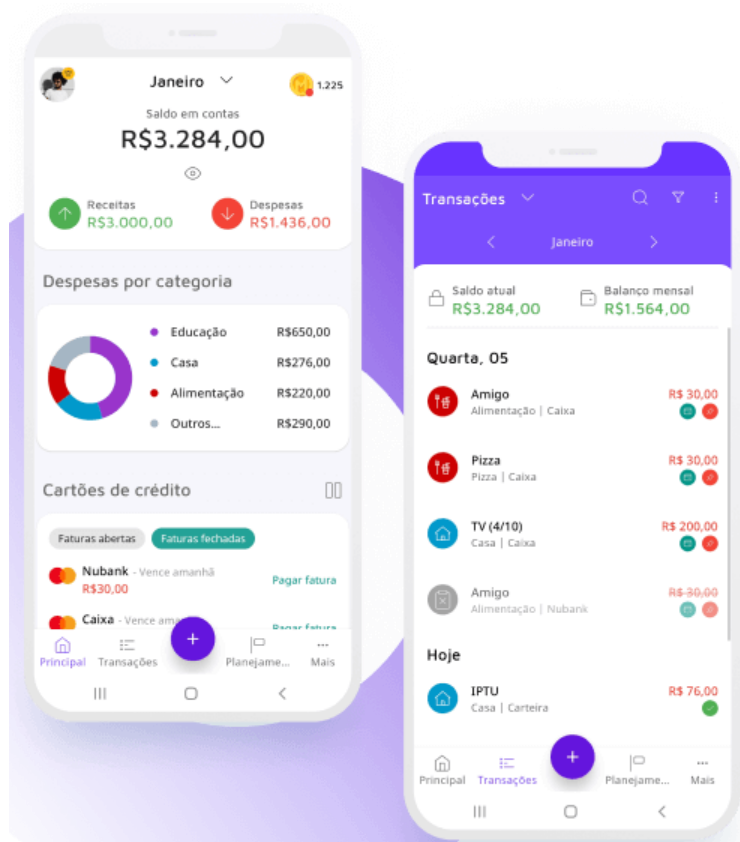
Janeiro

1.225

Saldo em contas
R$3.284,00

Receitas
R$3.000,00

Despesas
R$1.436,00

Despesas por categoria

Educação R$650,00
Casa R$276,00
Alimentação R$220,00
Outros... R$290,00

Cartões de crédito

Faturas abertas
Faturas fechadas

Nubank - Vence amanhã
R$30,00
Pagar fatura

Caixa - Vence am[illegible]
Pagar fatura

Principal
Transações
+
Planejame...
Mais

Transações

Janeiro

Saldo atual
R$3.284,00

Balanço mensal
R$1.564,00

Quarta, 05

Amigo
Alimentação | Caixa
R$ 30,00

Pizza
Pizza | Caixa
R$ 30,00

TV (4/10)
Casa | Caixa
R$ 200,00

Amigo
Alimentação | Nubank
R$ 30,00

Hoje

IPTU
Casa | Carteira
R$ 76,00

Principal
Transações
+
Planejame...
Mais